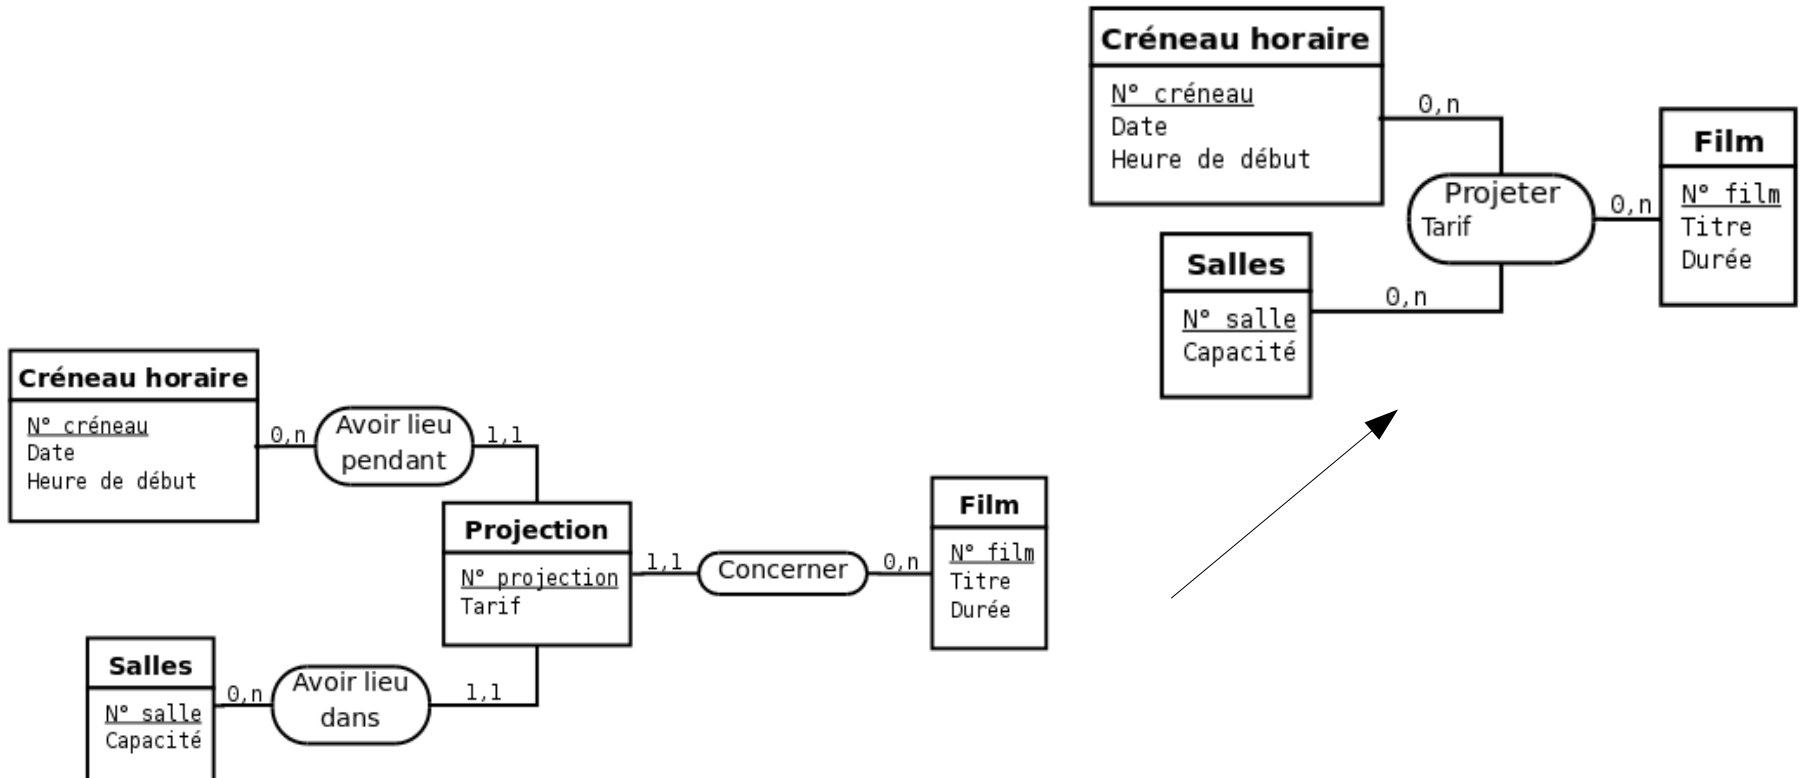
Créneau horaire
N° créneau
Date
Heure de début

0,n

Projeter
Tarif

0,n

Film
N° film
Titre
Durée

Salles
N° salle
Capacité

0,n

Créneau horaire
N° créneau
Date
Heure de début

0,n

Avoir lieu pendant

1,1

Projection
N° projection
Tarif

1,1

Concerner

0,n

Film
N° film
Titre
Durée

Salles
N° salle
Capacité

0,n

Avoir lieu dans

1,1